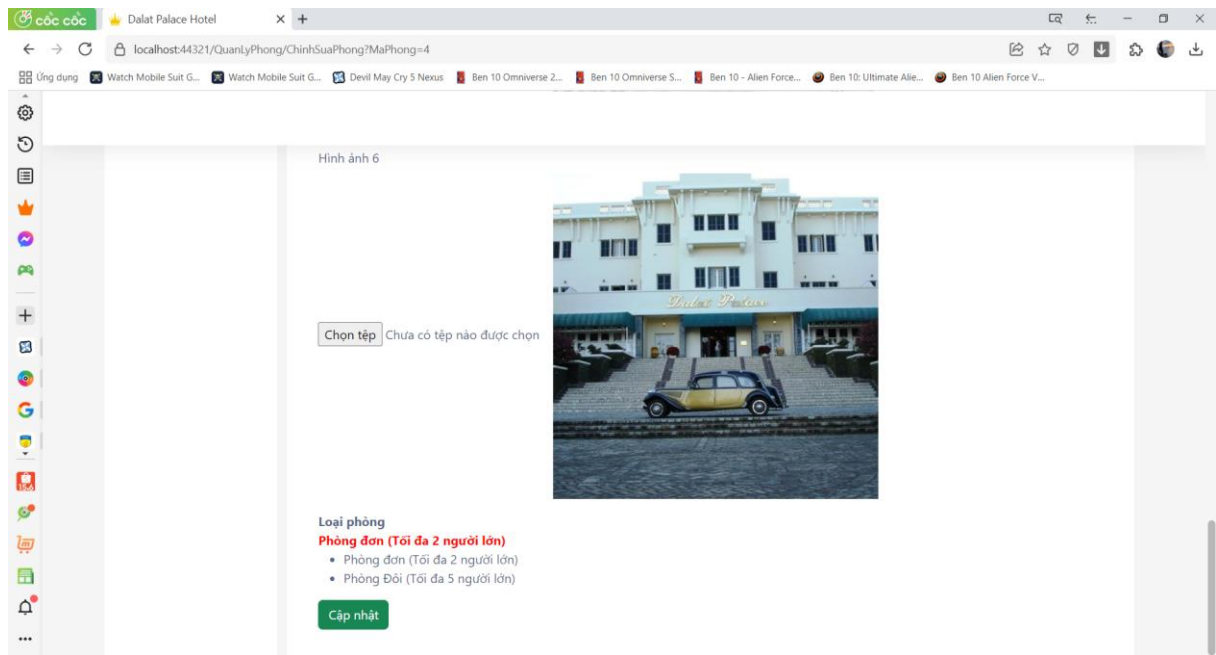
cốc cốc
Dalat Palace Hotel
localhost:44321/QuanLyPhong/ChinhSuaPhong?MaPhong=4
Ứng dụng Watch Mobile Suit G... Watch Mobile Suit G... Devil May Cry 5 Nexus Ben 10 Omniverse 2... Ben 10 Omniverse S... Ben 10 - Alien Force... Ben 10: Ultimate Alie... Ben 10 Alien Force V...

Hình ảnh 6

Chọn tệp Chưa có tệp nào được chọn

Dalat Palace

Loại phòng
Phòng đơn (Tối đa 2 người lớn)
• Phòng đơn (Tối đa 2 người lớn)
• Phòng Đôi (Tối đa 5 người lớn)

Cập nhật